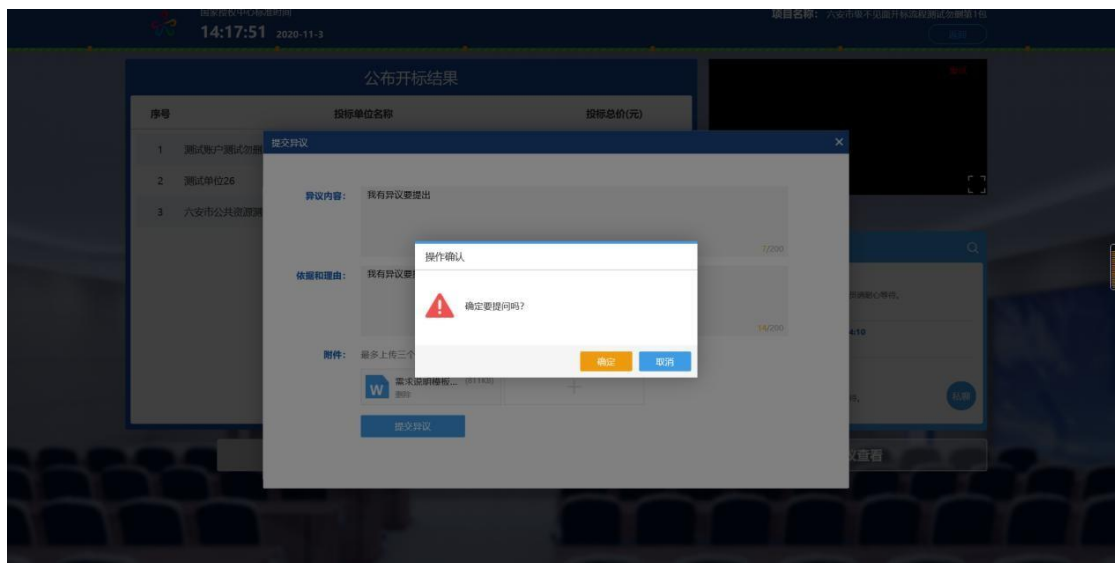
国家授权中心标准时间
14:17:51 2020-11-3

项目名称：六安市单个见面开标流程测试勿删第1包

公布开标结果

| 序号 | 投标单位名称 | 投标总价(元) |
|---|---|---|
| 1 | 测试账户测试勿删 | |
| 2 | 测试单位26 | |
| 3 | 六安市公共资源 | |

提交异议

异议内容： 我有异议要提出
7/200

依据和理由： 我有异议要
14/200

附件： 最多上传三个
W 需求说明模板... (811KB)
删除

提交异议

操作确认

确定要提问吗?

确定 取消

4:10

私聊

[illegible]查看